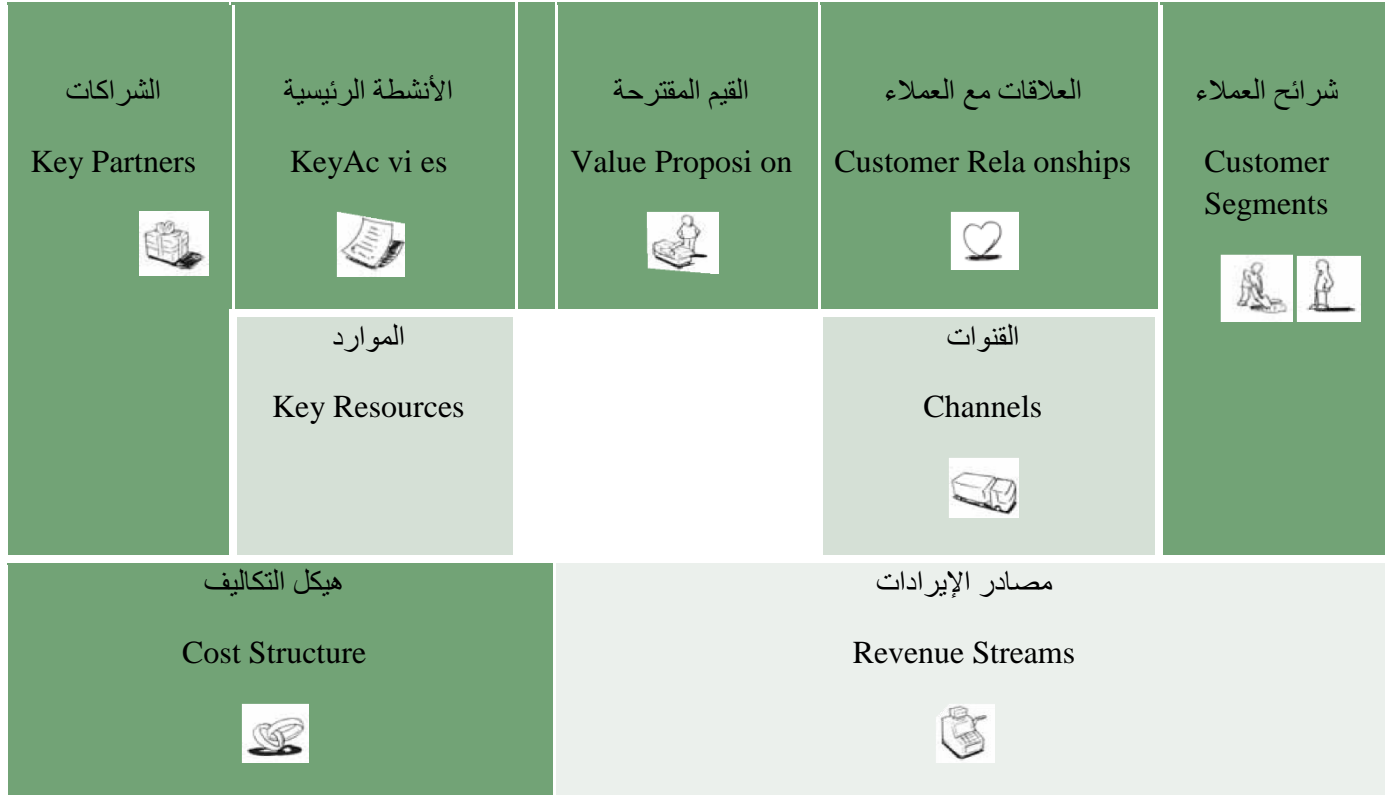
| الشراكات Key Partners | الأنشطة الرئيسية KeyAc vi es | القيم المقترحة Value Proposi on | العلاقات مع العملاء Customer Rela onships | شرائح العملاء Customer Segments |
|---|---|---|---|---|
| | الموارد Key Resources | | القنوات Channels | |

| هيكل التكاليف Cost Structure | مصادر الإيرادات Revenue Streams |
|---|---|